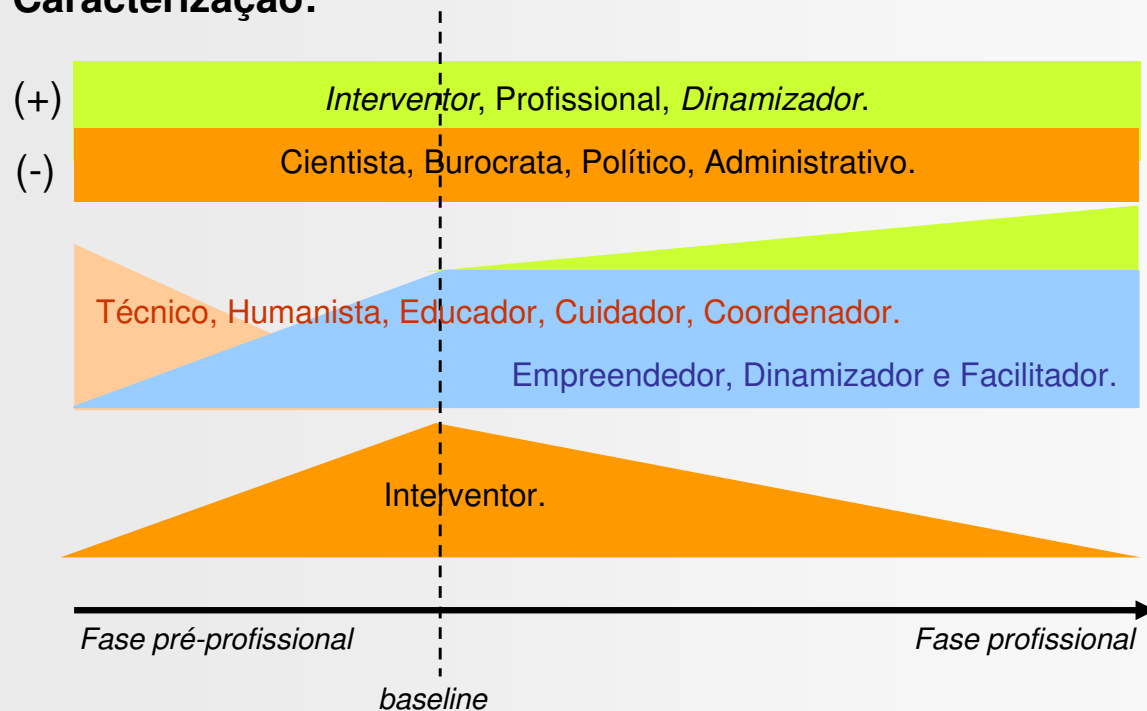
Caracterização:

(+) *Interventor*, Profissional, *Dinamizador*.

(-) Cientista, Burocrata, Político, Administrativo.

Técnico, Humanista, Educador, Cuidador, Coordenador.

Empreendedor, Dinamizador e Facilitador.

Interventor.

*Fase pré-profissional*

*Fase profissional*

*baseline*